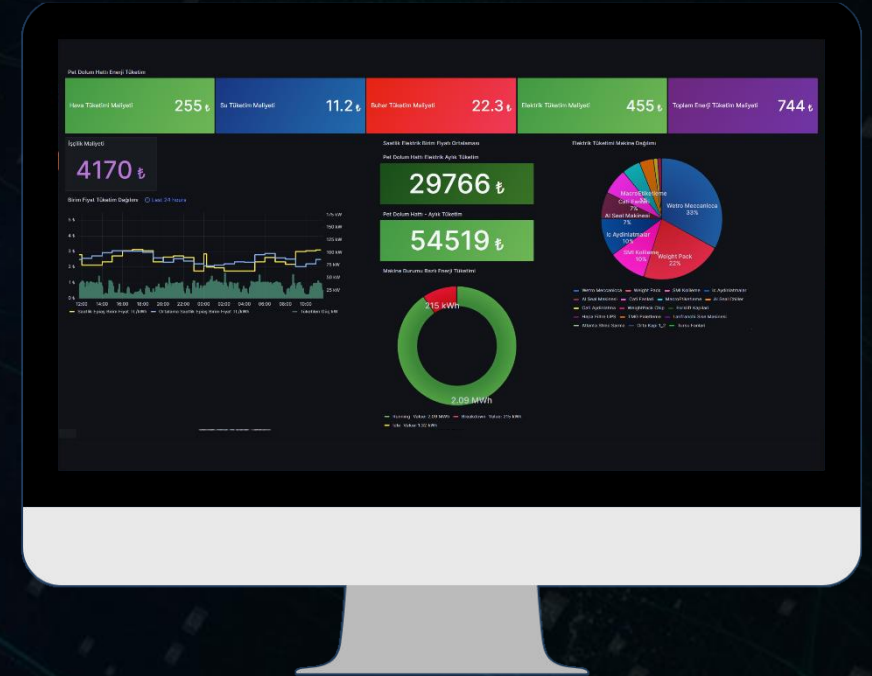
Pet Dolum Hattı Enerji Tüketimi

Hava Tüketimi Maliyeti 255 ₺

Su Tüketim Maliyeti 11.2 ₺

Buhar Tüketim Maliyeti 22.3 ₺

Elektrik Tüketim Maliyeti 455 ₺

Toplam Enerji Tüketim Maliyeti 744 ₺

İşçilik Maliyeti

4170 ₺

Birim Fiyat Tüketim Değişimi Last 24 hours

Saatlik Elektrik Birim Fiyatı Ortalaması

Pet Dolum Hattı Elektrik Aylık Tüketim

29766 ₺

Pet Dolum Hattı - Aylık Tüketim

54519 ₺

Makine Durumu Bazlı Enerji Tüketimi

215 kWh

2.09 MWh

Elektrik Tüketimi Makina Dağılımı

Wetro Meccanicca 33%

Weight Pack 22%

Ic Aydinlatmalar 10%

Stell Kollavne 10%

Al Seal Makinesi 7%

Cam Fanbal 7%

Macro Etiketleme 7%

Wetro Meccanicca · Weight Pack · Stell Kollavne · Ic Aydinlatmalar · Al Seal Makinesi · Cam Fanbal · Macro Etiketleme · Al Seal Otider